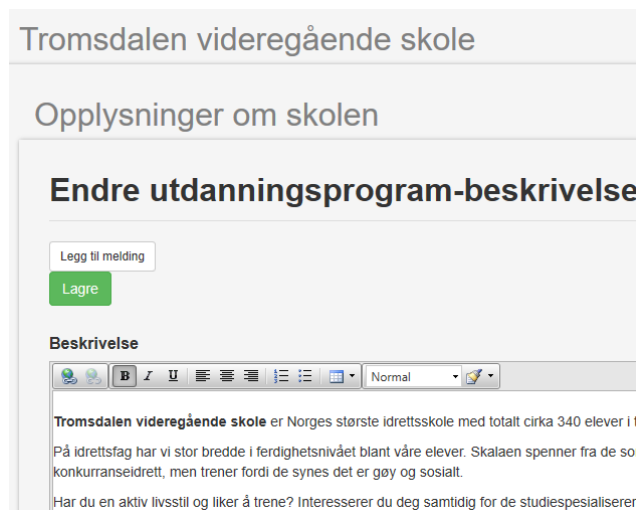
Tromsdalen videregående skole

Opplysninger om skolen

Endre utdanningsprogram-beskrivelse

Legg til melding

Lagre

Beskrivelse

B I U

Normal

**Tromsdalen videregående skole** er Norges største idrettsskole med totalt cirka 340 elever i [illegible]

På idrettsfag har vi stor bredde i ferdighetsnivået blant våre elever. Skalaen spenner fra de so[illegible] konkurranseidrett, men trener fordi de synes det er gøy og sosialt.

Har du en aktiv livsstil og liker å trene? Interesserer du deg samtidig for de studiespesialiserer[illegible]